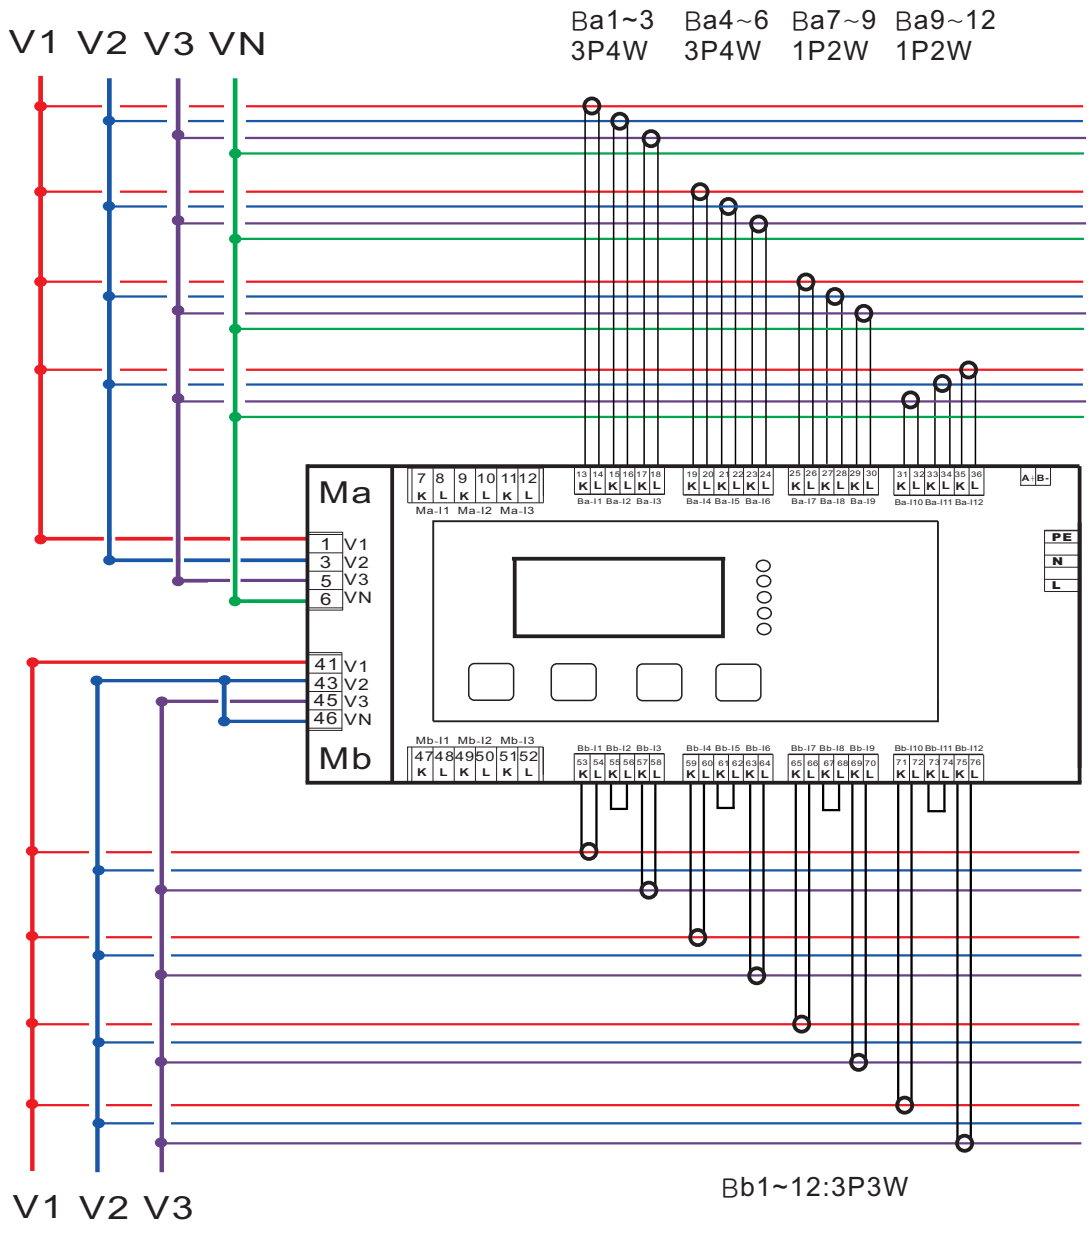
V1 V2 V3 VN

Ba1~3 3P4W
Ba4~6 3P4W
Ba7~9 1P2W
Ba9~12 1P2W

Ma

| 7 | 8 | 9 | 10 | 11 | 12 |
|---|---|---|---|---|---|
| K | L | K | L | K | L |

Ma-I1 Ma-I2 Ma-I3

| 13 | 14 | 15 | 16 | 17 | 18 | 19 | 20 | 21 | 22 | 23 | 24 | 25 | 26 | 27 | 28 | 29 | 30 | 31 | 32 | 33 | 34 | 35 | 36 |
|---|---|---|---|---|---|---|---|---|---|---|---|---|---|---|---|---|---|---|---|---|---|---|---|
| K | L | K | L | K | L | K | L | K | L | K | L | K | L | K | L | K | L | K | L | K | L | K | L |

Ba-I1 Ba-I2 Ba-I3 Ba-I4 Ba-I5 Ba-I6 Ba-I7 Ba-I8 Ba-I9 Ba-I10 Ba-I11 Ba-I12

A+ B-

1 V1
3 V2
5 V3
6 VN

PE
N
L

41 V1
43 V2
45 V3
46 VN

Mb

Mb-I1 Mb-I2 Mb-I3

| 47 | 48 | 49 | 50 | 51 | 52 |
|---|---|---|---|---|---|
| K | L | K | L | K | L |

Bb-I1 Bb-I2 Bb-I3 Bb-I4 Bb-I5 Bb-I6 Bb-I7 Bb-I8 Bb-I9 Bb-I10 Bb-I11 Bb-I12

| 53 | 54 | 55 | 56 | 57 | 58 | 59 | 60 | 61 | 62 | 63 | 64 | 65 | 66 | 67 | 68 | 69 | 70 | 71 | 72 | 73 | 74 | 75 | 76 |
|---|---|---|---|---|---|---|---|---|---|---|---|---|---|---|---|---|---|---|---|---|---|---|---|
| K | L | K | L | K | L | K | L | K | L | K | L | K | L | K | L | K | L | K | L | K | L | K | L |

V1 V2 V3

Bb1~12:3P3W